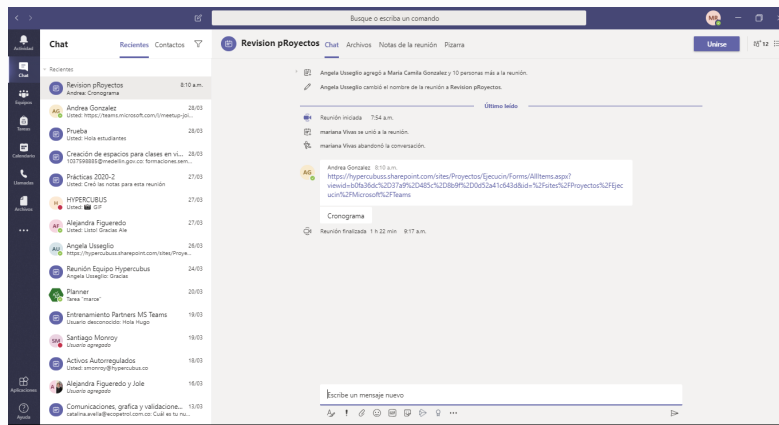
Busque o escriba un comando

Actividad
Chat
Equipos
Tareas
Calendario
Llamadas
Archivos
...
Aplicaciones
Ayuda

Chat Recientes Contactos

Recientes

Revision pRoyectos 8:10 a.m.
Andrea: Cronograma

AG Andrea Gonzalez 28/03
Usted: https://teams.microsoft.com/l/meetup-joi...

Prueba 28/03
Usted: Hola estudiantes

Creación de espacios para clases en vi... 28/03
1037598885@medellin.gov.co: formaciones.sem...

Prácticas 2020-2 27/03
Usted: Creó las notas para esta reunión

H HYPERCUBUS 27/03
Usted: GIF

AF Alejandra Figueredo 27/03
Usted: Listo! Gracias Ale

AU Angela Usseglio 26/03
https://hypercubuss.sharepoint.com/sites/Proye...

Reunión Equipo Hypercubus 24/03
Angela Usseglio: Gracias

Planner 20/03
Tarea "marce"

Entrenamiento Partners MS Teams 19/03
Usuario desconocido: Hola Hugo

SM Santiago Monroy 19/03
Usuario agregado

Activos Autorregulados 16/03
Usted: smonroy@hypercubus.co

Alejandra Figueredo y Jole 16/03
Usuario agregado

Comunicaciones, grafica y validacione... 13/03
catalina.avella@ecopetrol.com.co: Cuál es tu nu...

Revision pRoyectos Chat Archivos Notas de la reunión Pizarra

Unirse

Angela Usseglio agregó a Maria Camila Gonzalez y 10 personas más a la reunión.

Angela Usseglio cambió el nombre de la reunión a Revision pRoyectos.

Último leído

Reunión iniciada 7:54 a.m.

mariana Vivas se unió a la reunión.

mariana Vivas abandonó la conversación.

AG Andrea Gonzalez 8:10 a.m.
https://hypercubuss.sharepoint.com/sites/Proyectos/Ejecucin/Forms/AllItems.aspx?viewid=b0fa36dc%2D37a9%2D485c%2D8b9f%2D0d52a41c643d&id=%2Fsites%2FProyectos%2FEjecucin%2FMicrosoft%2FTeams

Cronograma

Reunión finalizada 1 h 22 min 9:17 a.m.

Escribe un mensaje nuevo